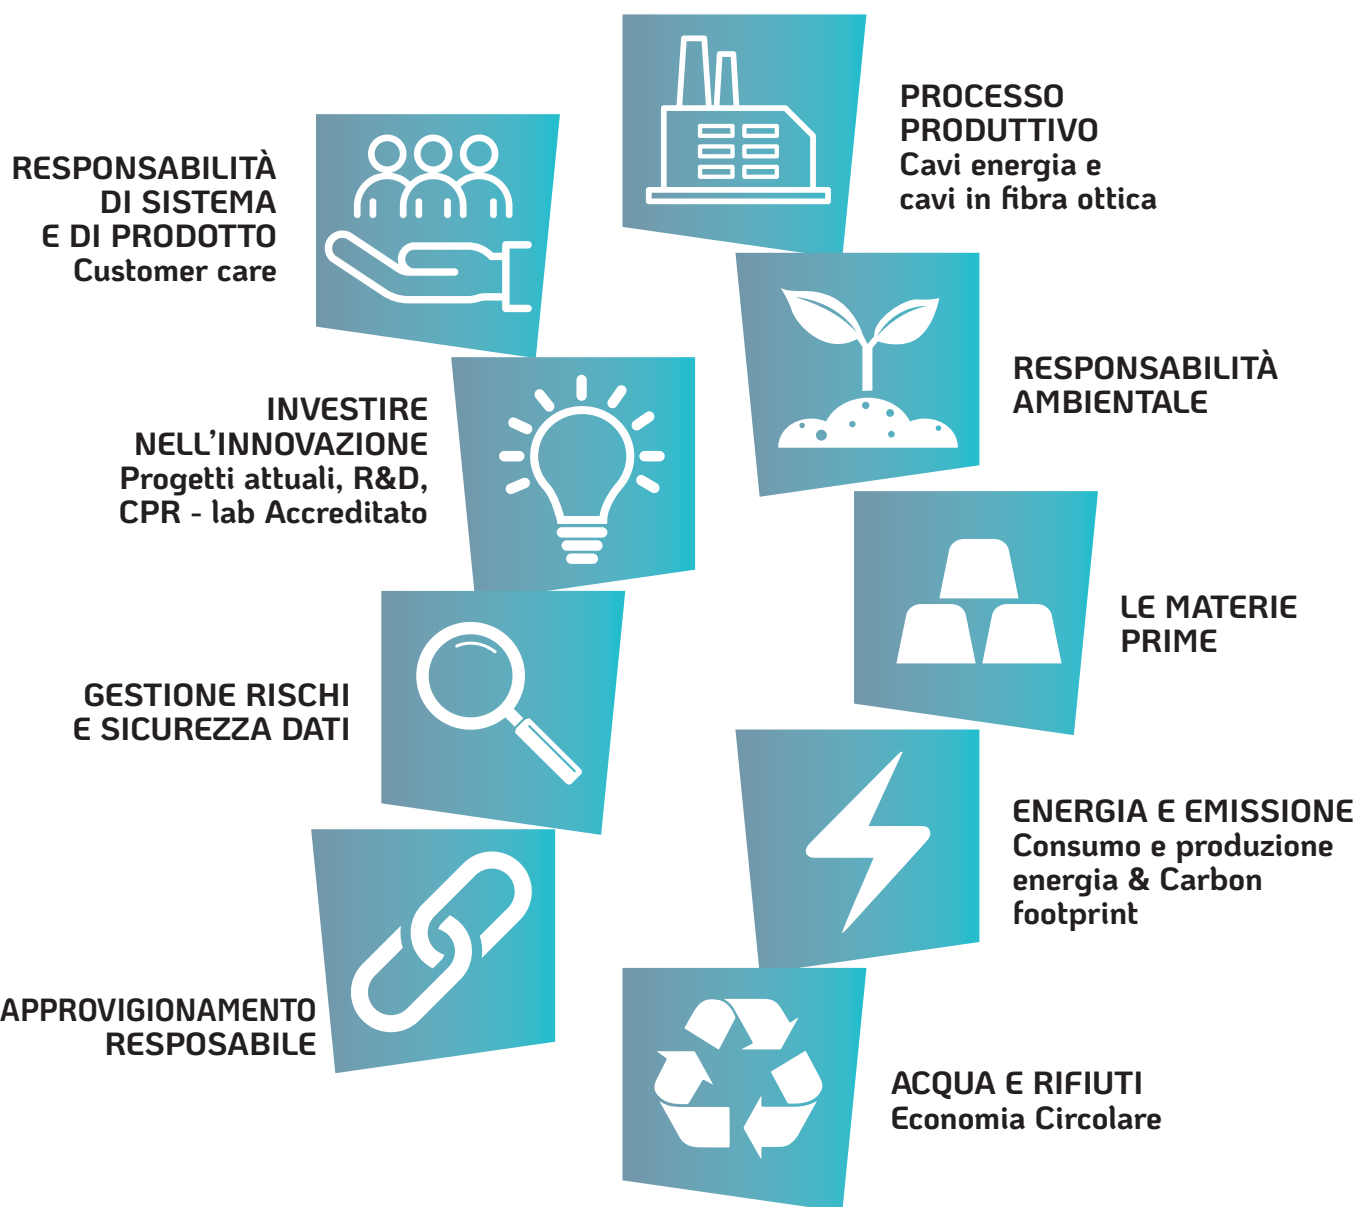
PROCESSO PRODUTTIVO
Cavi energia e cavi in fibra ottica

RESPONSABILITÀ DI SISTEMA E DI PRODOTTO
Customer care

RESPONSABILITÀ AMBIENTALE

INVESTIRE NELL'INNOVAZIONE
Progetti attuali, R&D, CPR - lab Accreditato

LE MATERIE PRIME

GESTIONE RISCHI E SICUREZZA DATI

ENERGIA E EMISSIONE
Consumo e produzione energia & Carbon footprint

APPROVIGIONAMENTO RESPOSABILE

ACQUA E RIFIUTI
Economia Circolare